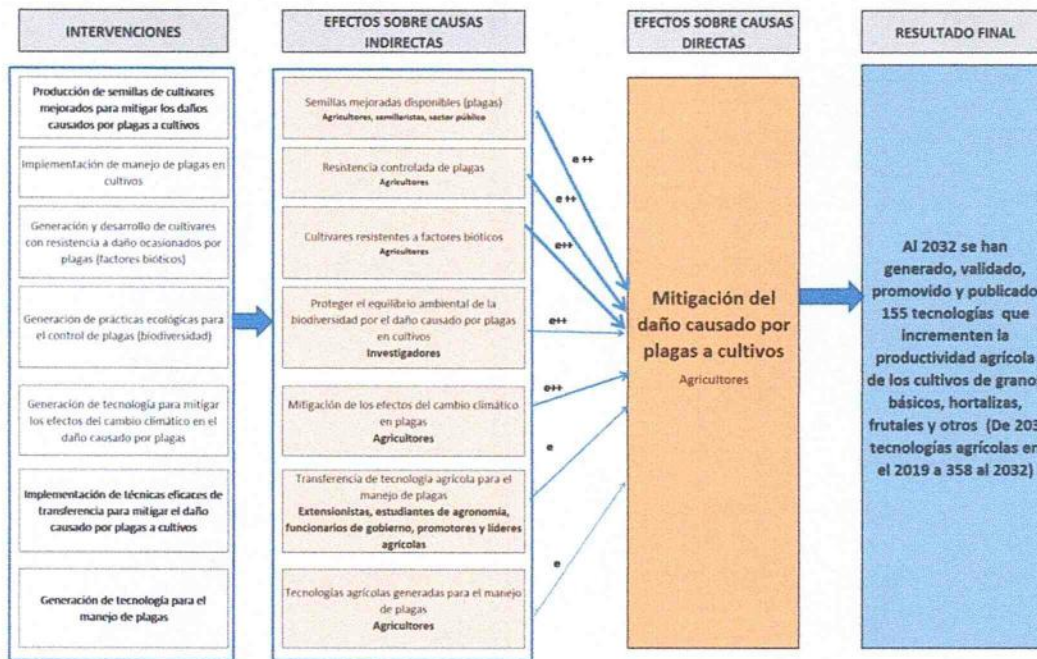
INTERVENCIONES

Producción de semillas de cultivares mejorados para mitigar los daños causados por plagas a cultivos

Implementación de manejo de plagas en cultivos

Generación y desarrollo de cultivares con resistencia a daño ocasionados por plagas (factores bióticos)

Generación de prácticas ecológicas para el control de plagas (biodiversidad)

Generación de tecnología para mitigar los efectos del cambio climático en el daño causado por plagas

Implementación de técnicas eficaces de transferencia para mitigar el daño causado por plagas a cultivos

Generación de tecnología para el manejo de plagas

EFECTOS SOBRE CAUSAS INDIRECTAS

Semillas mejoradas disponibles (plagas)
Agricultores, semilleristas, sector público

Resistencia controlada de plagas
Agricultores

Cultivares resistentes a factores bióticos
Agricultores

Proteger el equilibrio ambiental de la biodiversidad por el daño causado por plagas en cultivos
Investigadores

Mitigación de los efectos del cambio climático en plagas
Agricultores

Transferencia de tecnología agrícola para el manejo de plagas
Extensionistas, estudiantes de agronomía, funcionarios de gobierno, promotores y líderes agrícolas

Tecnologías agrícolas generadas para el manejo de plagas
Agricultores

e ++
e ++
e++
e++
e++
e
e

EFECTOS SOBRE CAUSAS DIRECTAS

Mitigación del daño causado por plagas a cultivos
Agricultores

RESULTADO FINAL

Al 2032 se han generado, validado, promovido y publicado 155 tecnologías que incrementen la productividad agrícola de los cultivos de grano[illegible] básicos, hortalizas, frutales y otros (De 203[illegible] tecnologías agrícolas en el 2019 a 358 al 2032)